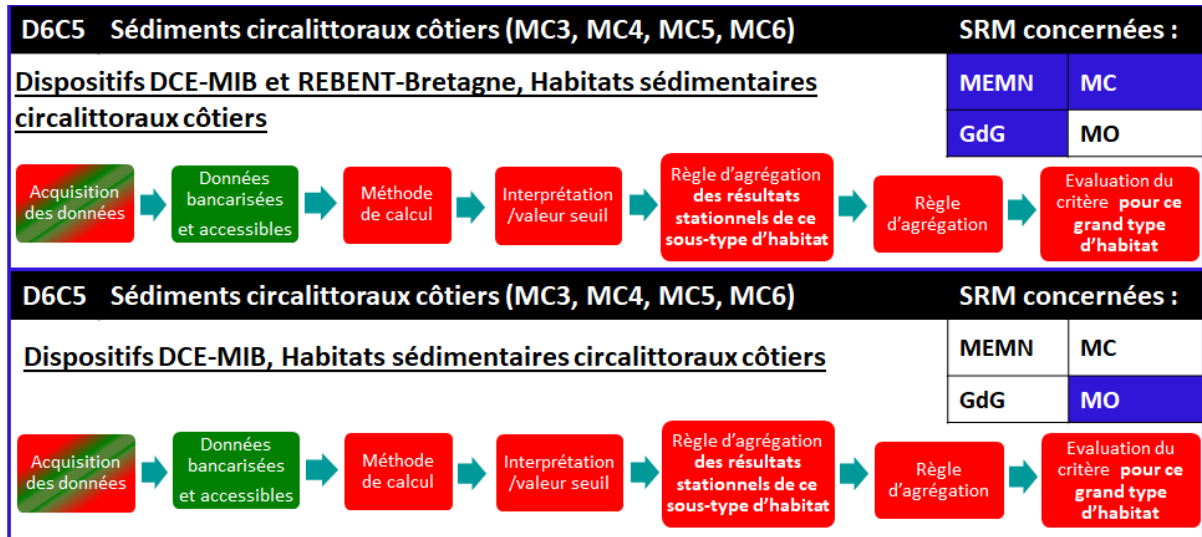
D6C5 Sédiments circalittoraux côtiers (MC3, MC4, MC5, MC6)

SRM concernées :

Dispositifs DCE-MIB et REBENT-Bretagne, Habitats sédimentaires circalittoraux côtiers

| MEMN | MC |
|---|---|
| GdG | MO |

Acquisition des données

Données bancarisées et accessibles

Méthode de calcul

Interprétation /valeur seuil

Règle d'agrégation des résultats stationnels de ce sous-type d'habitat

Règle d'agrégation

Evaluation du critère pour ce grand type d'habitat

D6C5 Sédiments circalittoraux côtiers (MC3, MC4, MC5, MC6)

SRM concernées :

Dispositifs DCE-MIB, Habitats sédimentaires circalittoraux côtiers

| MEMN | MC |
|---|---|
| GdG | MO |

Acquisition des données

Données bancarisées et accessibles

Méthode de calcul

Interprétation /valeur seuil

Règle d'agrégation des résultats stationnels de ce sous-type d'habitat

Règle d'agrégation

Evaluation du critère pour ce grand type d'habitat